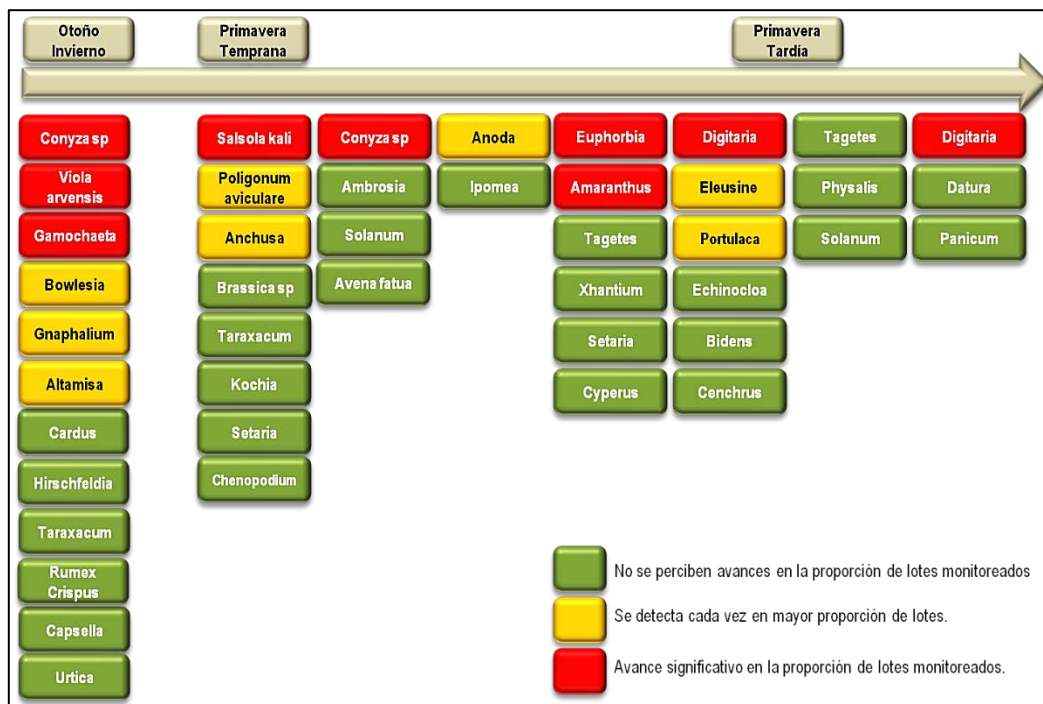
Otoño Invierno

Primavera Temprana

Primavera Tardía

Conyza sp
Viola arvensis
Gamochaeta
Bowlesia
Gnaphalium
Altamisa
Cardus
Hirschfeldia
Taraxacum
Rumex Crispus
Capsella
Urtica

Salsola kali
Poligonum aviculare
Anchusa
Brassica sp
Taraxacum
Kochia
Setaria
Chenopodium

Conyza sp
Ambrosia
Solanum
Avena fatua

Anoda
Ipomea

Euphorbia
Amaranthus
Tagetes
Xhantium
Setaria
Cyperus

Digitaria
Eleusine
Portulaca
Echinocloa
Bidens
Cenchrus

Tagetes
Physalis
Solanum

Digitaria
Datura
Panicum

No se perciben avances en la proporción de lotes monitoreados

Se detecta cada vez en mayor proporción de lotes.

Avance significativo en la proporción de lotes monitoreados.